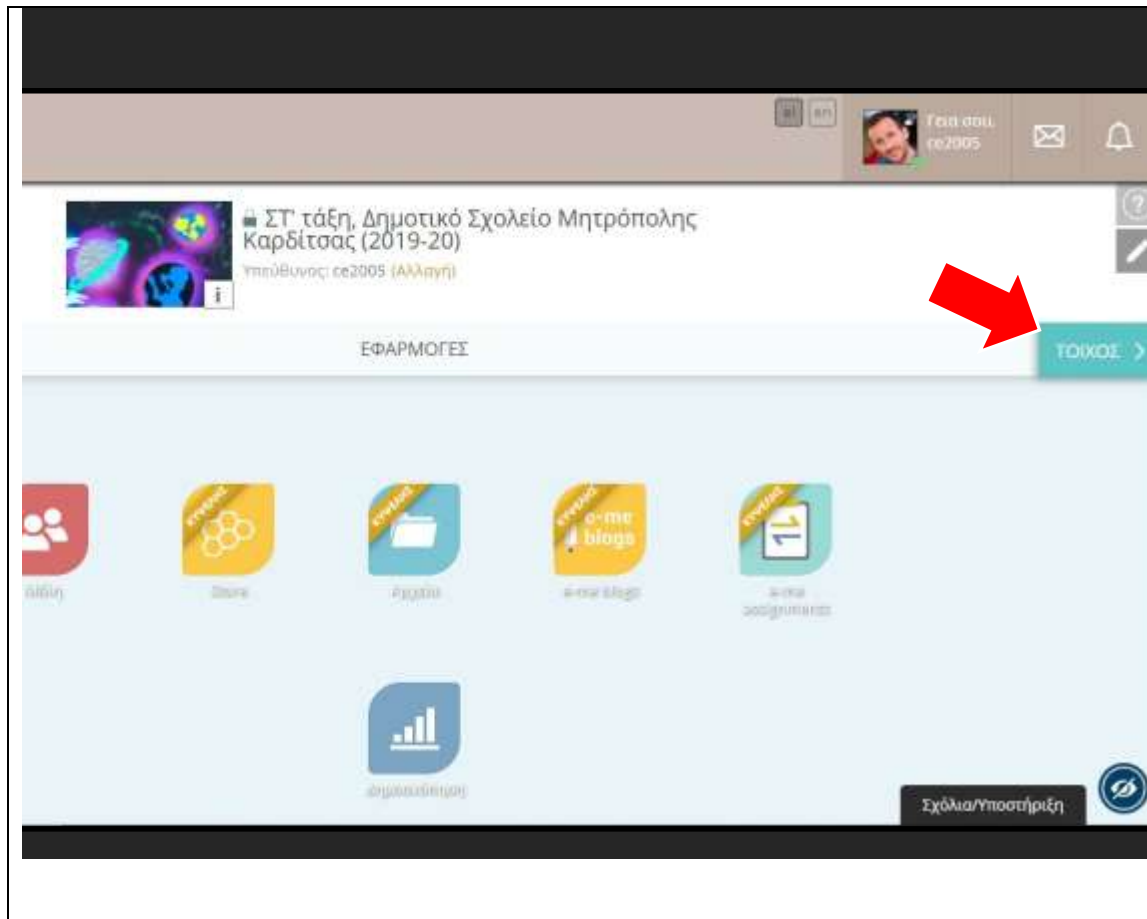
el en

Γεια σου, ce2005

ΣΤ' τάξη, Δημοτικό Σχολείο Μητρόπολης Καρδίτσας (2019-20)

Υπεύθυνος: ce2005 (Αλλαγή)

i

ΕΦΑΡΜΟΓΕΣ

ΤΟΙΧΟΣ >

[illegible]

e-me blogs

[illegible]

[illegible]

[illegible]

e-me blogs

e-me assignments

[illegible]

Σχόλια/Υποστήριξη